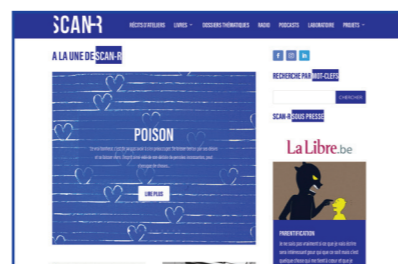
SCAN-R

RÉCITS D'ATELIERS LIVRES DOSSIERS THÉMATIQUES RADIO PODCASTS LABORATOIRE PROJETS

A LA UNE DE SCAN-R

POISON

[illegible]

LIRE PLUS

f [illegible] in

RECHERCHE PAR MOT-CLEFS

CHERCHER

SCAN-R SOUS PRESSE

La Libre.be

PARENTIFICATION

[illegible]